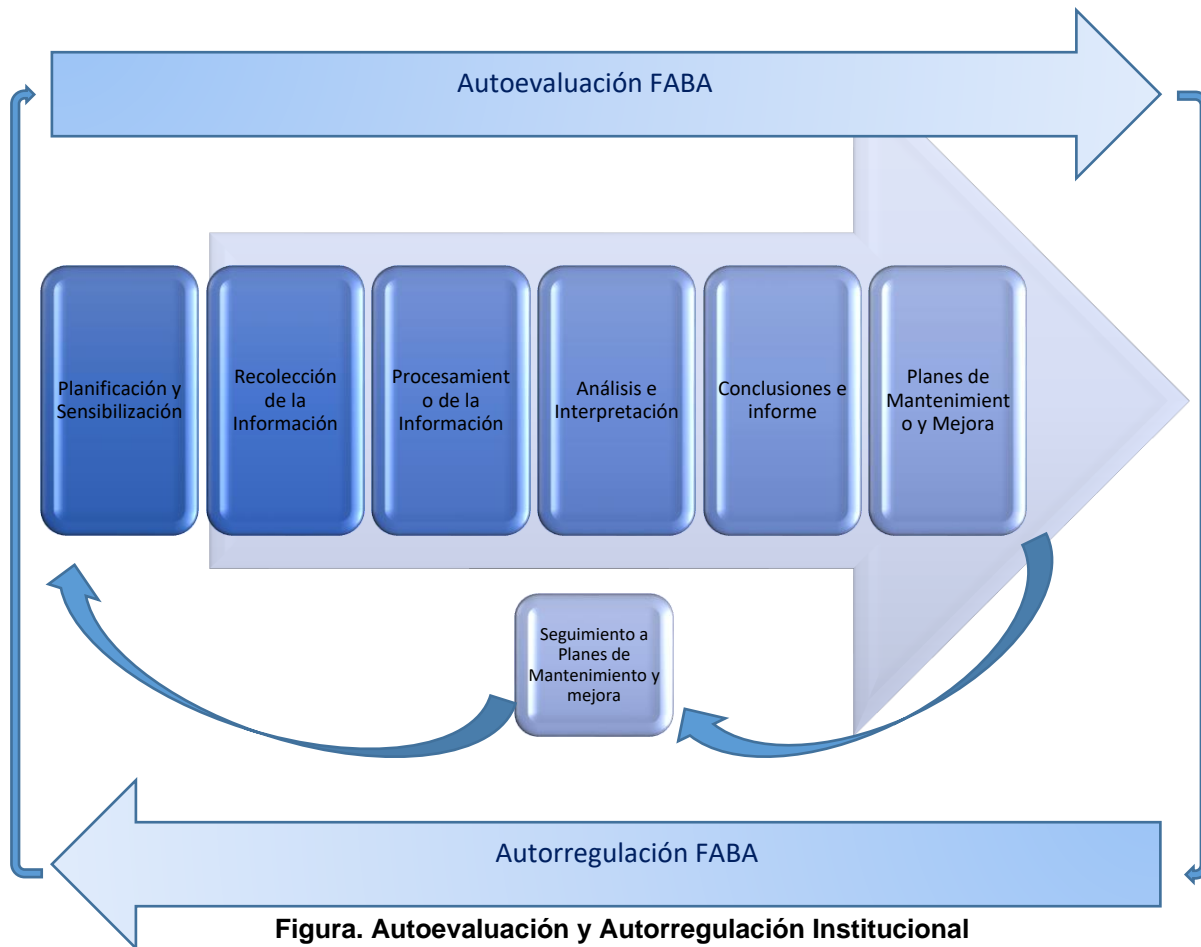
Autoevaluación FABA

Planificación y Sensibilización

Recolección de la Información

Procesamiento de la Información

Análisis e Interpretación

Conclusiones e informe

Planes de Mantenimiento y Mejora

Seguimiento a Planes de Mantenimiento y mejora

Autorregulación FABA

Figura. Autoevaluación y Autorregulación Institucional